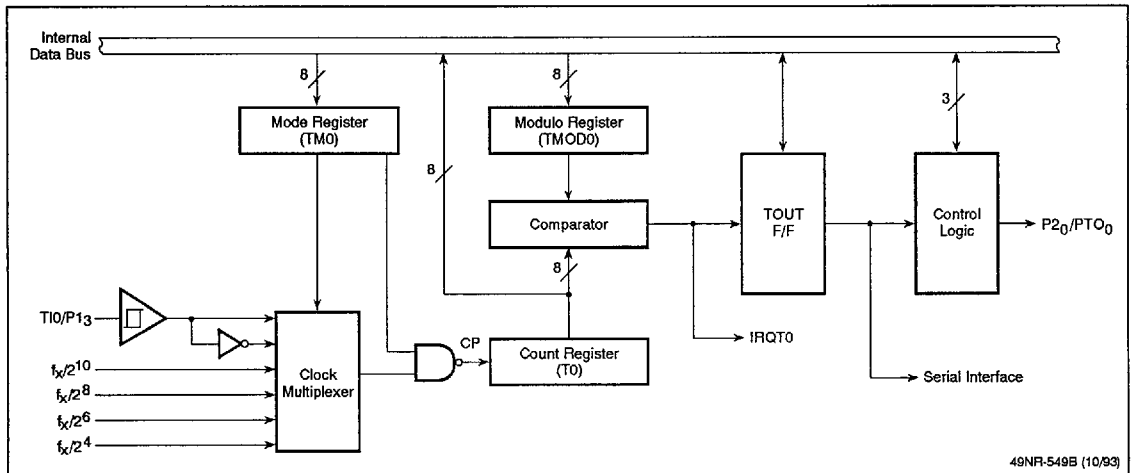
Internal Data Bus

8

Mode Register (TM0)

8

8

Modulo Register (TMOD0)

3

Comparator

TOUT F/F

Control Logic

$P2_0/PTO_0$

8

$TI0/P1_3$

Clock Multiplexer

CP

Count Register (T0)

IRQT0

Serial Interface

$f_x/2^{10}$

$f_x/2^8$

$f_x/2^6$

$f_x/2^4$

49NR-549B (10/93)